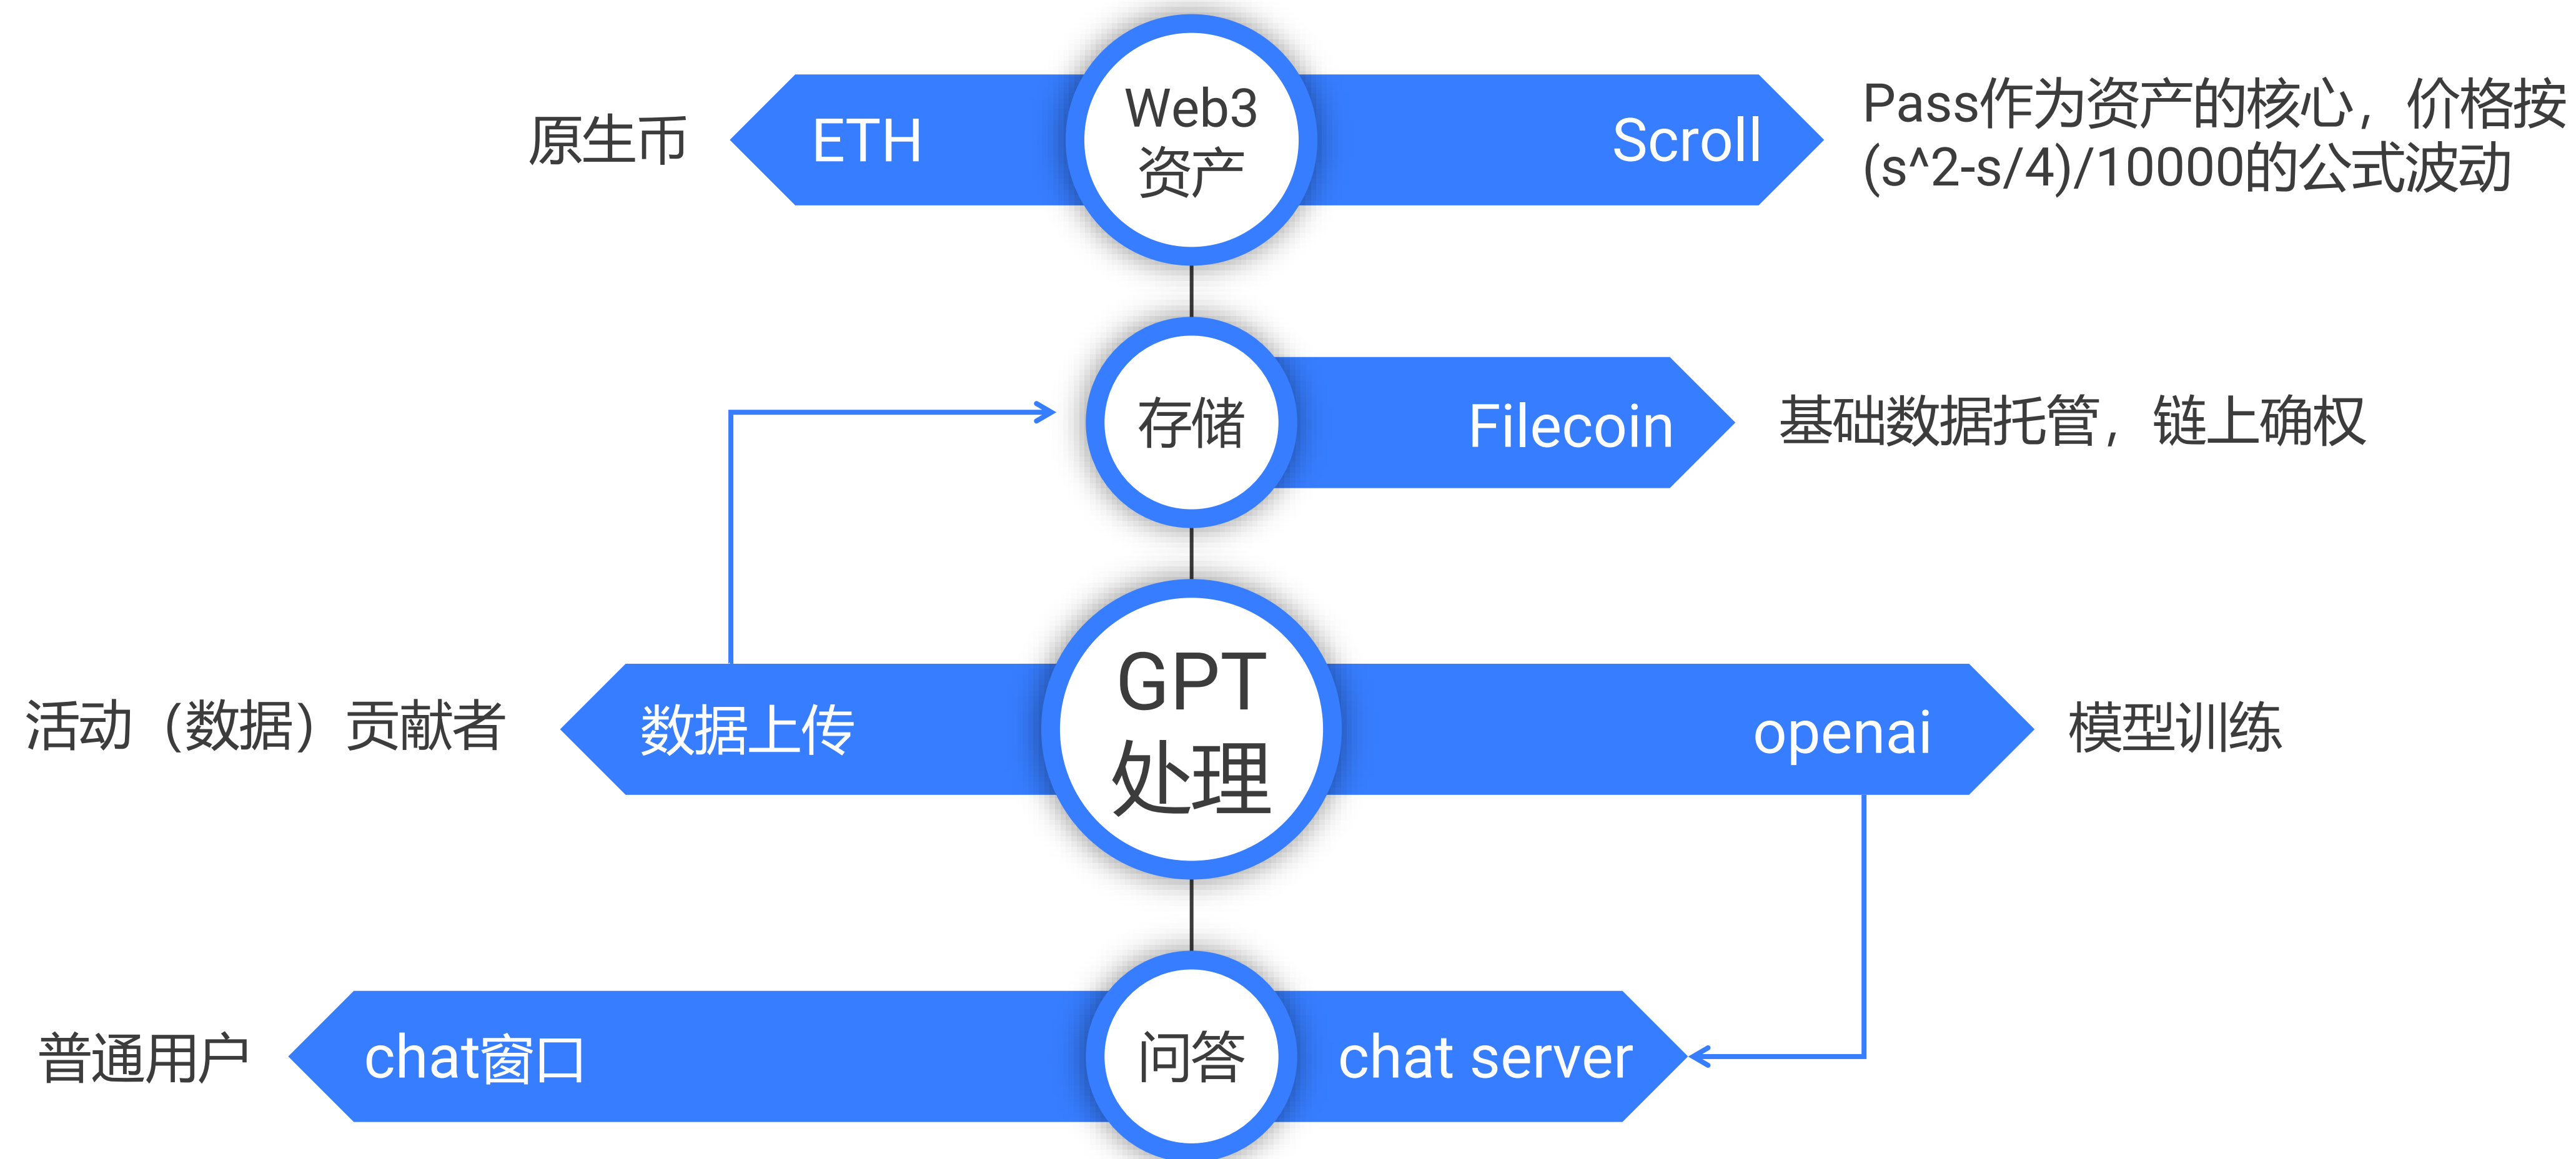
原生币

ETH

Web3
资产

Scroll

Pass作为资产的核心，价格按(s^2-s/4)/10000的公式波动

存储

Filecoin

基础数据托管，链上确权

活动（数据）贡献者

数据上传

GPT
处理

openai

模型训练

普通用户

chat窗口

问答

chat server